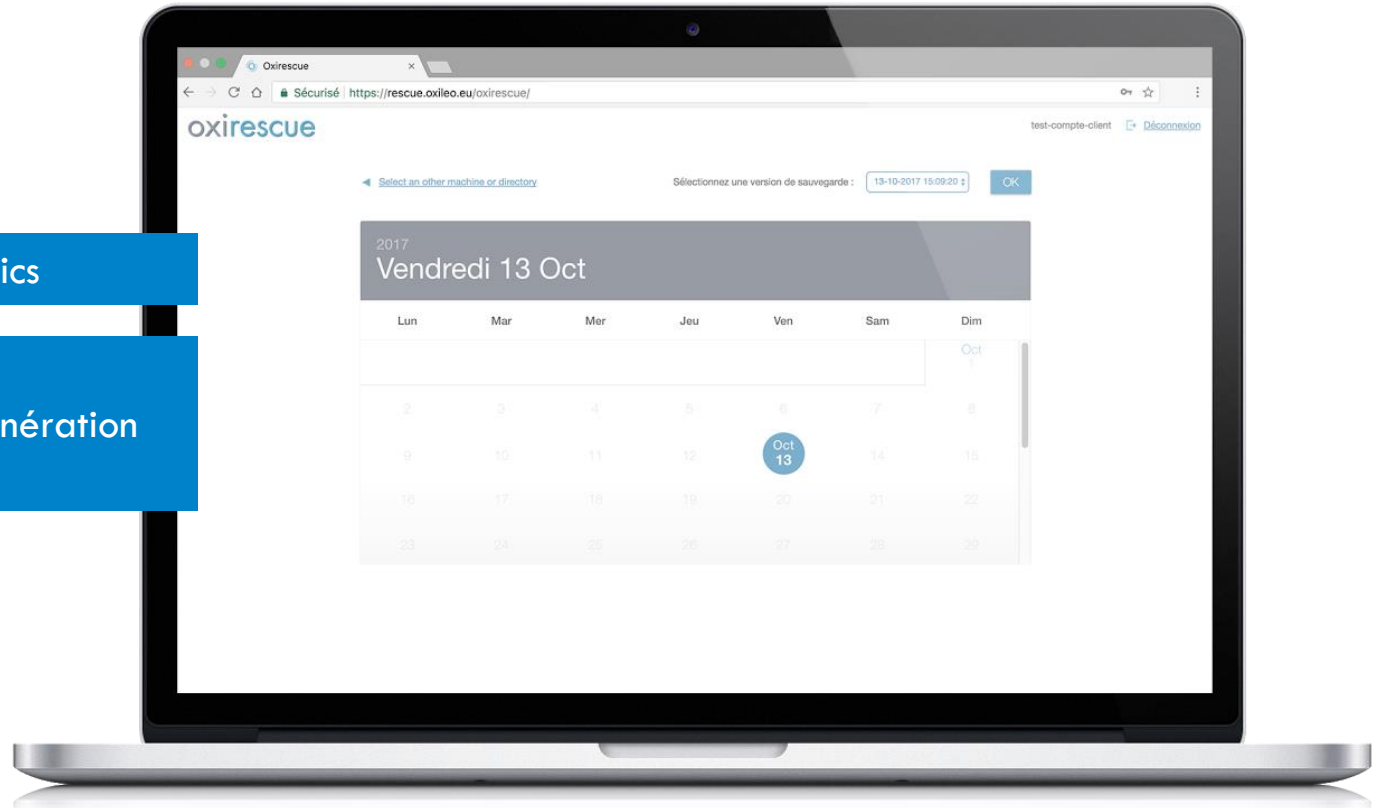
ics

nération

Oxirescue ×

Sécurisé | https://rescue.oxileo.eu/oxirescue/

oxirescue

test-compte-client Déconnexion

Select an other machine or directory

Sélectionnez une version de sauvegarde : 13-10-2017 15:09:20

OK

2017
Vendredi 13 Oct

| Lun | Mar | Mer | Jeu | Ven | Sam | Dim |
|---|---|---|---|---|---|---|
| | | | | | | Oct 1 |
| 2 | 3 | 4 | 5 | 6 | 7 | 8 |
| 9 | 10 | 11 | 12 | Oct 13 | 14 | 15 |
| 16 | 17 | 18 | 19 | 20 | 21 | 22 |
| 23 | 24 | 25 | 26 | 27 | 28 | 29 |